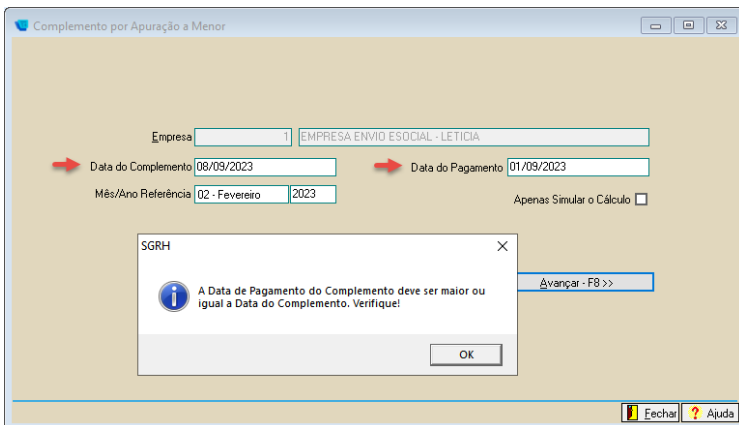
Complemento por Apuração a Menor

Empresa 1 EMPRESA ENVIO ESOCIAL - LETICIA

Data do Complemento 08/09/2023

Data do Pagamento 01/09/2023

Mês/Ano Referência 02 - Fevereiro 2023

Apenas Simular o Cálculo

SGRH

A Data de Pagamento do Complemento deve ser maior ou igual a Data do Complemento. Verifique!

OK

Avançar - F8 >>

Fechar

Ajuda